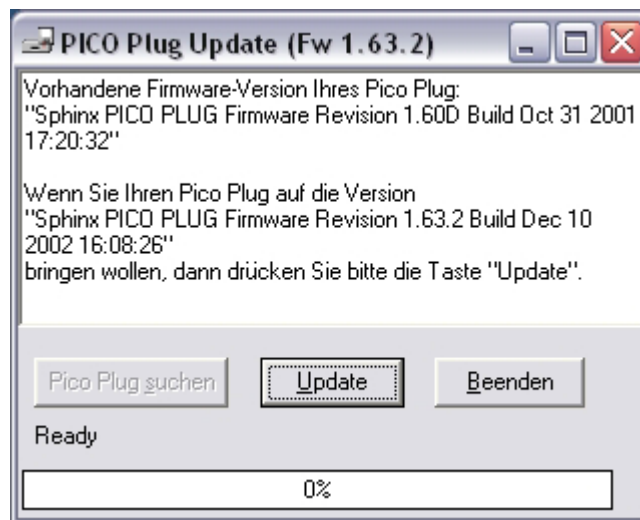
PICO Plug Update (Fw 1.63.2)

Vorhandene Firmware-Version Ihres Pico Plug:
"Sphinx PICO PLUG Firmware Revision 1.60D Build Oct 31 2001 17:20:32"

Wenn Sie Ihren Pico Plug auf die Version
"Sphinx PICO PLUG Firmware Revision 1.63.2 Build Dec 10 2002 16:08:26"
bringen wollen, dann drücken Sie bitte die Taste "Update".

Pico Plug suchen

Update

Beenden

Ready

0%